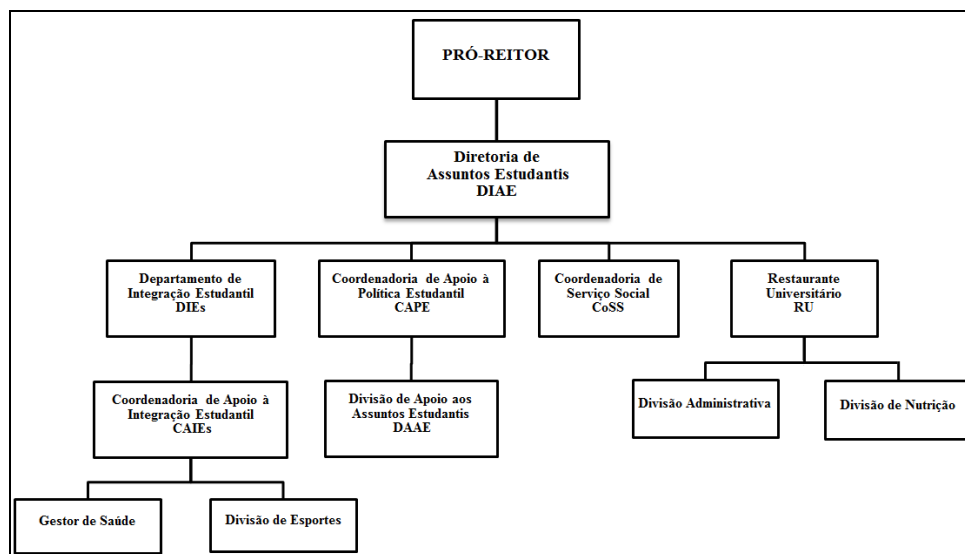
PRÓ-REITOR

Diretoria de
Assuntos Estudantis
DIAE

Departamento de
Integração Estudantil
DIEs

Coordenadoria de Apoio à
Política Estudantil
CAPE

Coordenadoria de
Serviço Social
CoSS

Restaurante
Universitário
RU

Coordenadoria de Apoio à
Integração Estudantil
CAIEs

Divisão de Apoio aos
Assuntos Estudantis
DAAE

Divisão Administrativa

Divisão de Nutrição

Gestor de Saúde

Divisão de Esportes